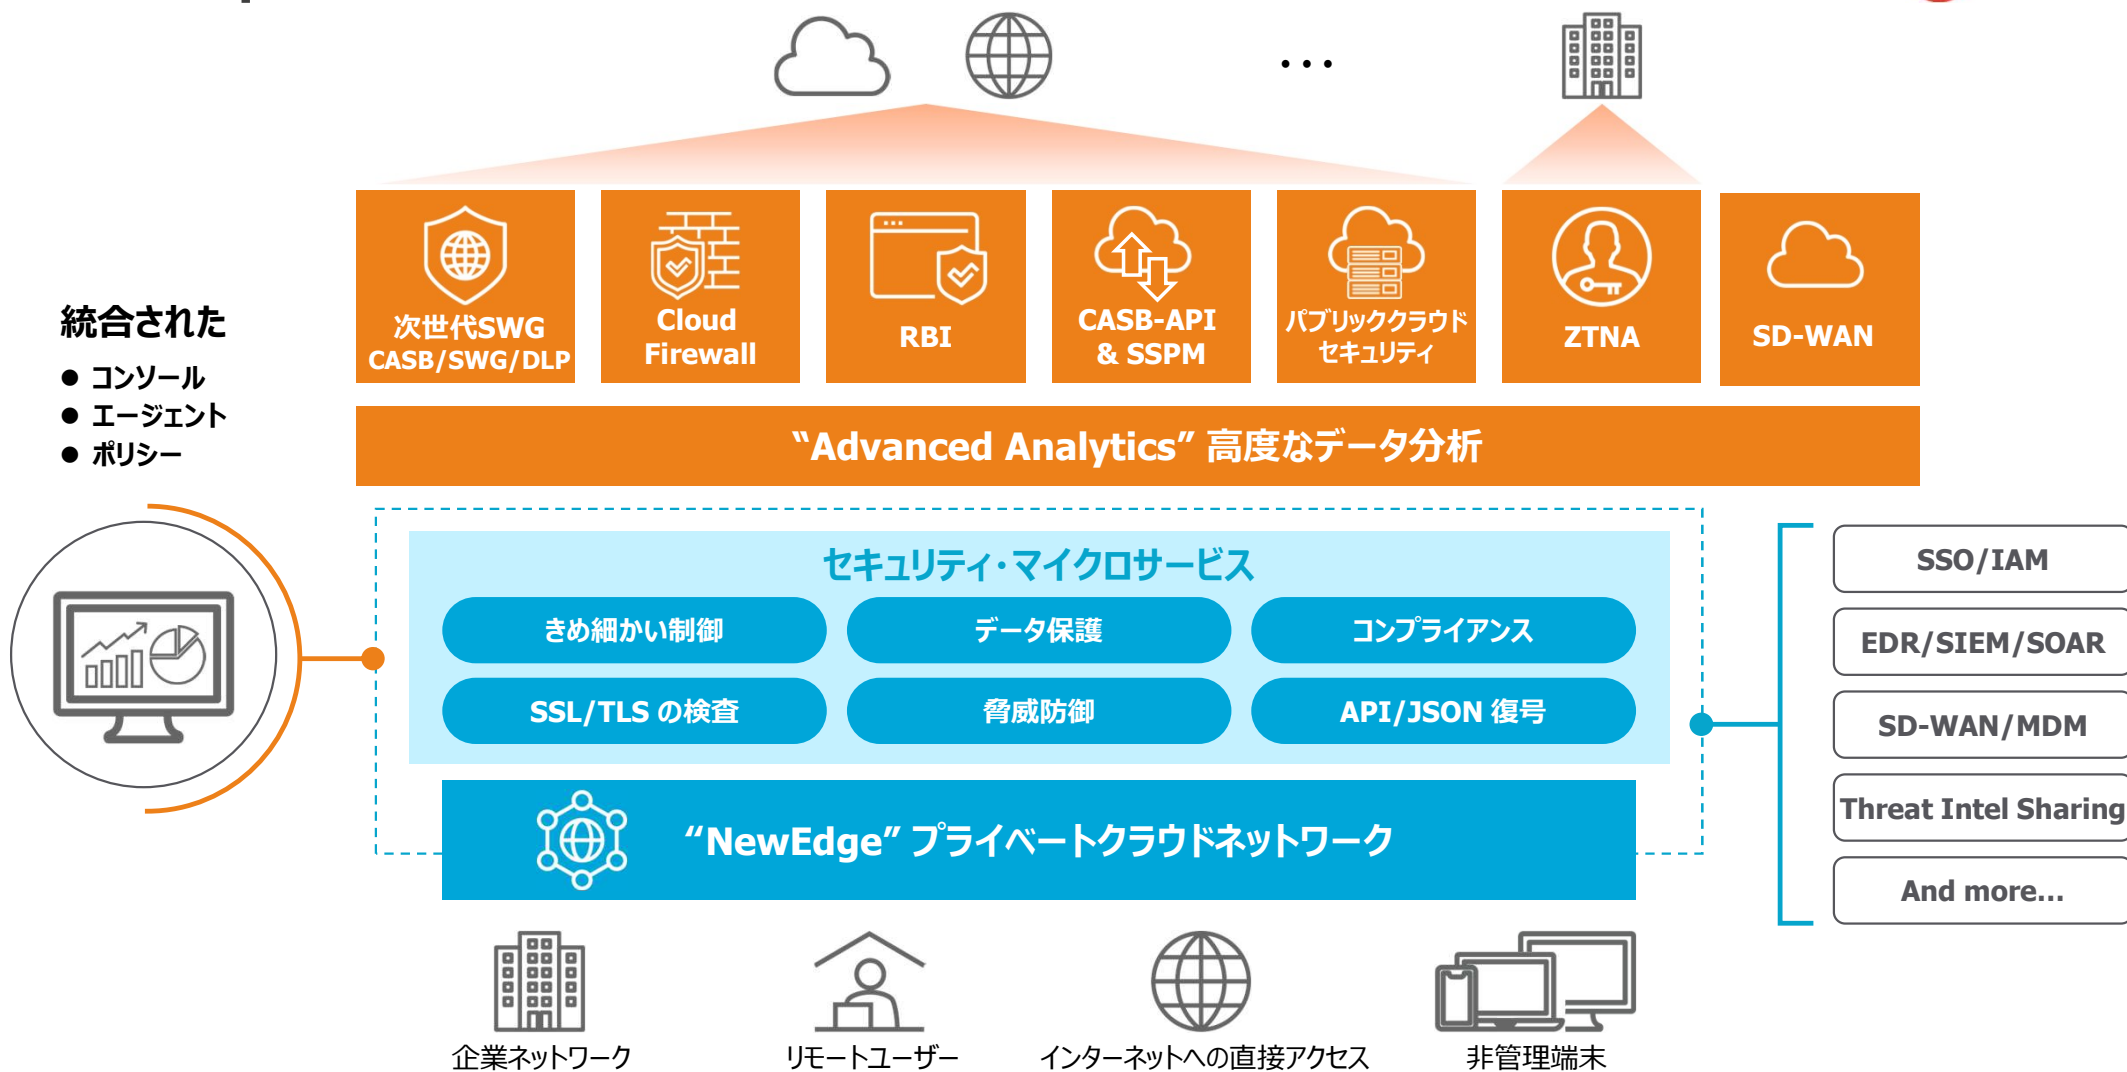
...

次世代SWG CASB/SWG/DLP

Cloud Firewall

RBI

CASB-API & SSPM

パブリッククラウドセキュリティ

ZTNA

SD-WAN

統合された
● コンソール
● エージェント
● ポリシー

“Advanced Analytics” 高度なデータ分析

セキュリティ・マイクロサービス

きめ細かい制御

データ保護

コンプライアンス

SSL/TLS の検査

脅威防御

API/JSON 復号

“NewEdge” プライベートクラウドネットワーク

SSO/IAM

EDR/SIEM/SOAR

SD-WAN/MDM

Threat Intel Sharing

And more...

企業ネットワーク

リモートユーザー

インターネットへの直接アクセス

非管理端末